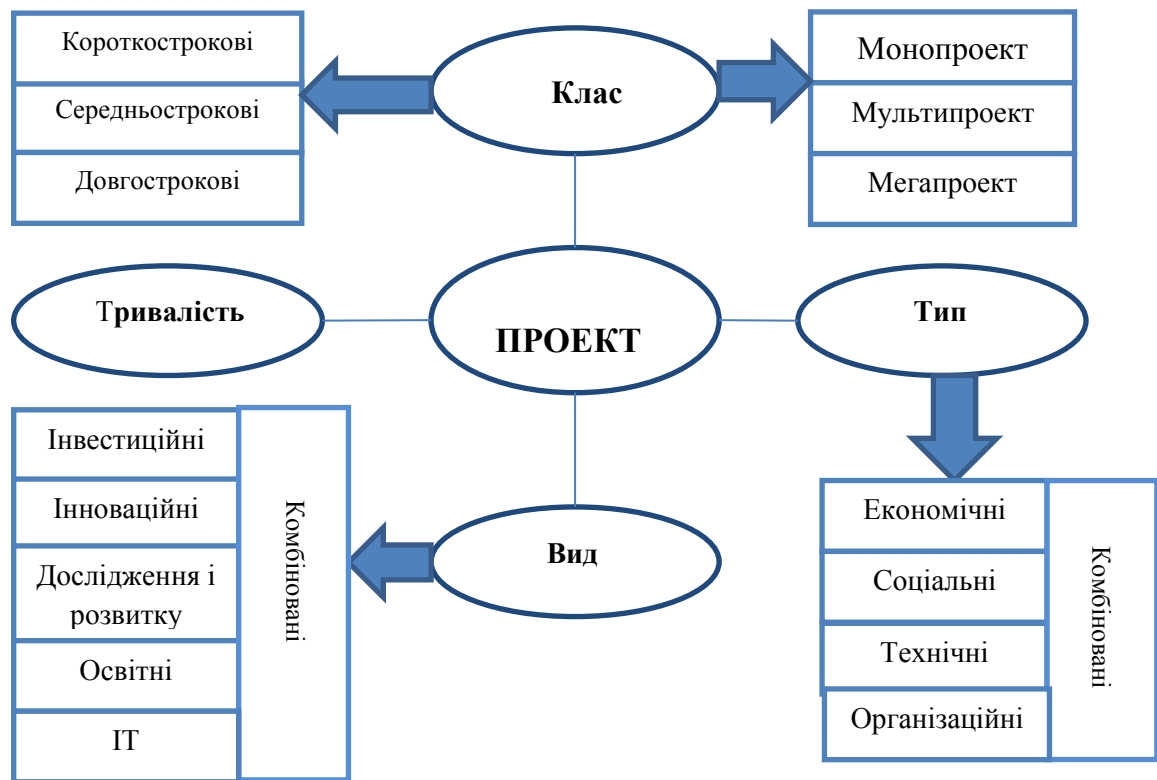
Короткострокові
Середньострокові
Довгострокові

Клас

Монопроект
Мультипроект
Мегапроект

Тривалість

ПРОЕКТ

Тип

Інвестиційні
Інноваційні
Дослідження і розвитку
Освітні
IT

Комбіновані

Вид

Економічні
Соціальні
Технічні
Організаційні

Комбіновані